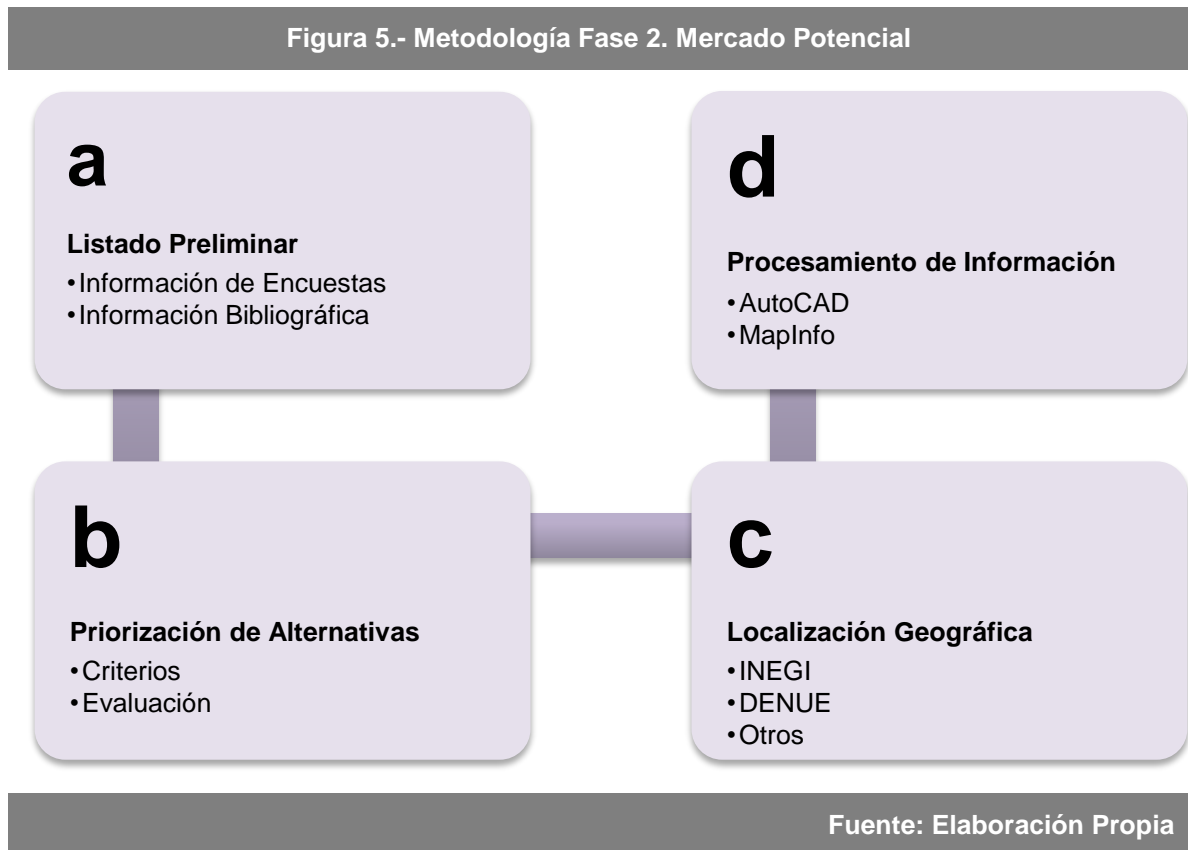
Figura 5.- Metodología Fase 2. Mercado Potencial

a

Listado Preliminar
•Información de Encuestas
•Información Bibliográfica

d

Procesamiento de Información
•AutoCAD
•MapInfo

b

Priorización de Alternativas
•Criterios
•Evaluación

c

Localización Geográfica
•INEGI
•DENUE
•Otros

Fuente: Elaboración Propia